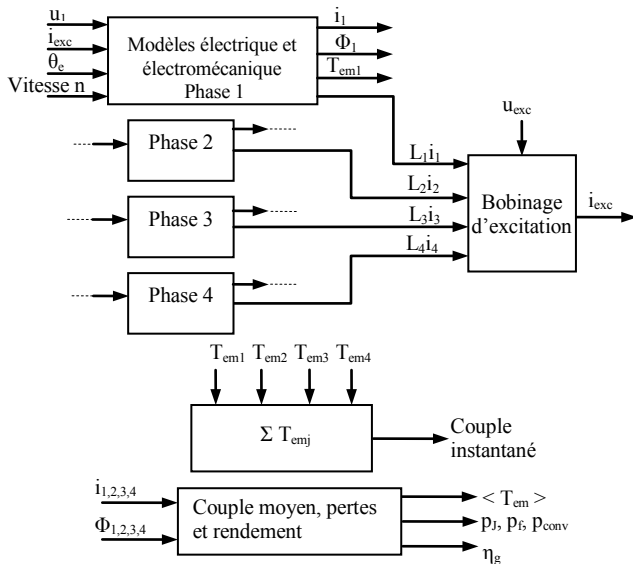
$u_1$
$i_{exc}$
$\theta_e$
Vitesse n

Modèles électrique et électromécanique Phase 1

$i_1$
$\Phi_1$
$T_{em1}$

Phase 2

Phase 3

Phase 4

$u_{exc}$

$L_1i_1$
$L_2i_2$
$L_3i_3$
$L_4i_4$

Bobinage d'excitation

$i_{exc}$

$T_{em1}$ $T_{em2}$ $T_{em3}$ $T_{em4}$

$\Sigma\ T_{emj}$

Couple instantané

$i_{1,2,3,4}$
$\Phi_{1,2,3,4}$

Couple moyen, pertes et rendement

$< T_{em} >$
$p_J$, $p_f$, $p_{conv}$
$\eta_g$